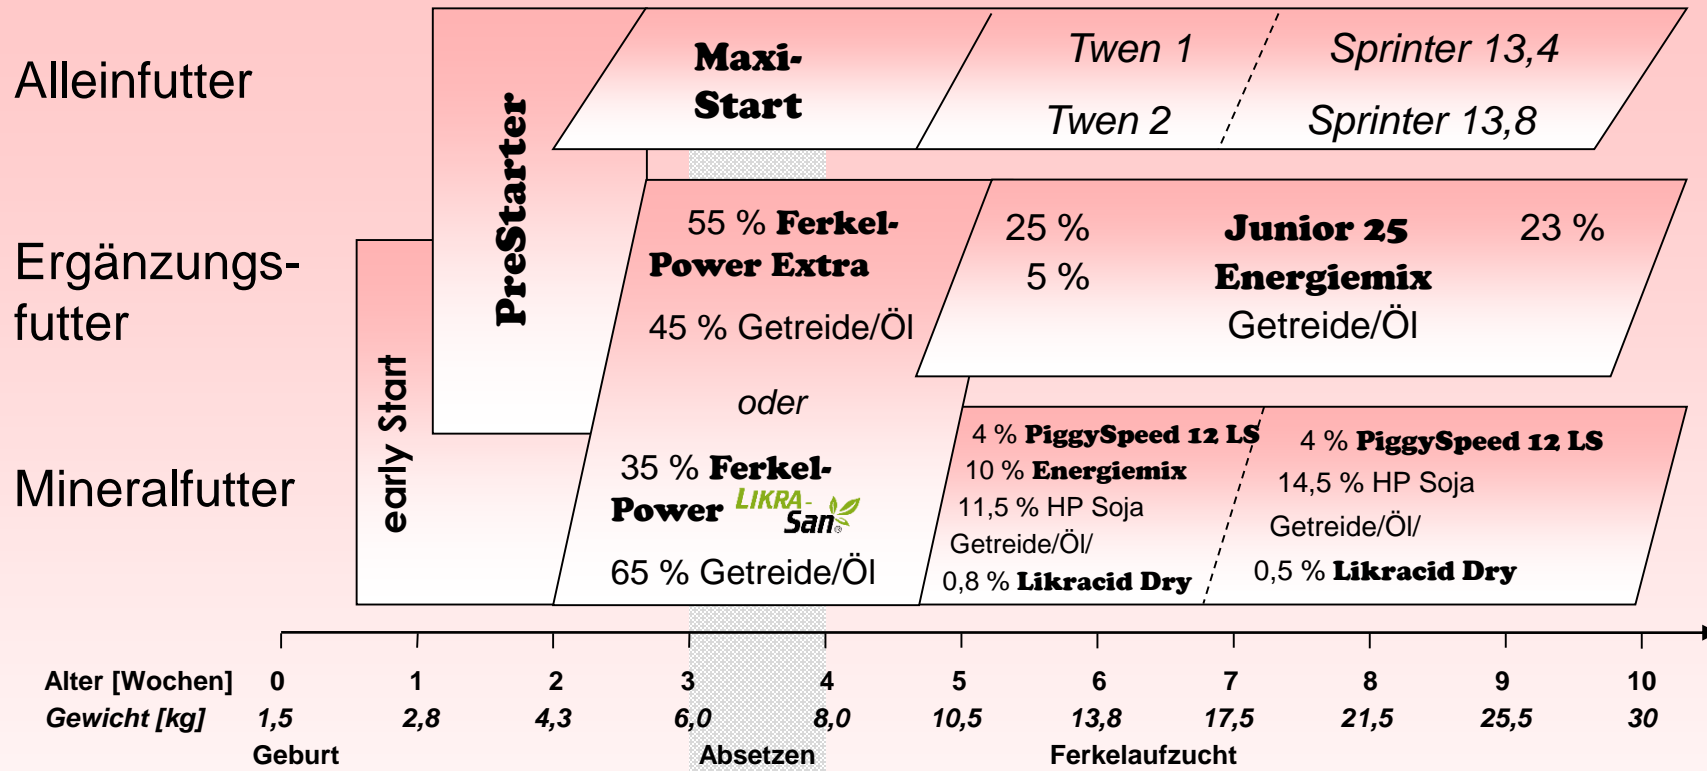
Alleinfutter

Ergänzungs-futter

Mineralfutter

early Start

PreStarter

Maxi-Start

Twen 1

Twen 2

Sprinter 13,4

Sprinter 13,8

55 % Ferkel-Power Extra

45 % Getreide/Öl

oder

35 % Ferkel-Power LIKRA-San

65 % Getreide/Öl

25 %

5 %

Junior 25

Energiemix

Getreide/Öl

23 %

4 % PiggySpeed 12 LS
10 % Energiemix
11,5 % HP Soja
Getreide/Öl/
0,8 % Likracid Dry

4 % PiggySpeed 12 LS
14,5 % HP Soja
Getreide/Öl/
0,5 % Likracid Dry

| Alter [Wochen] | 0 | 1 | 2 | 3 | 4 | 5 | 6 | 7 | 8 | 9 | 10 |
|---|---|---|---|---|---|---|---|---|---|---|---|
| Gewicht [kg] | 1,5 | 2,8 | 4,3 | 6,0 | 8,0 | 10,5 | 13,8 | 17,5 | 21,5 | 25,5 | 30 |

Geburt

Absetzen

Ferkelaufzucht